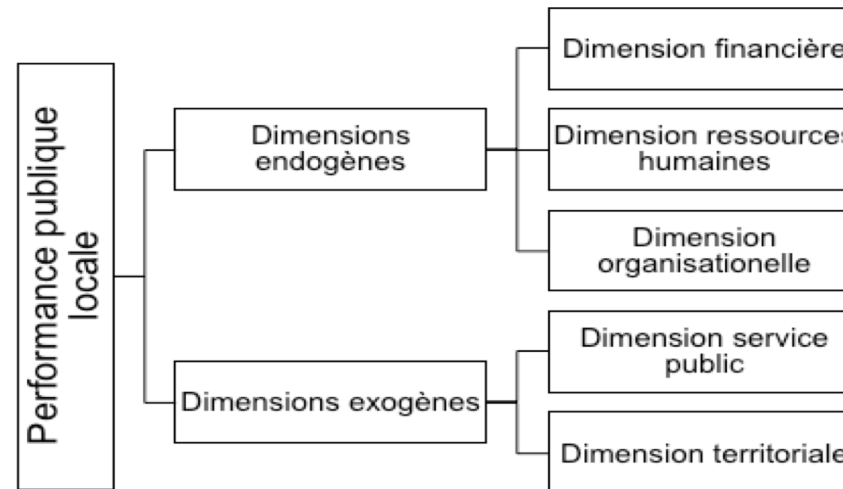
Performance publique locale

Dimensions endogènes

Dimensions exogènes

Dimension financière

Dimension ressources humaines

Dimension organisationelle

Dimension service public

Dimension territoriale